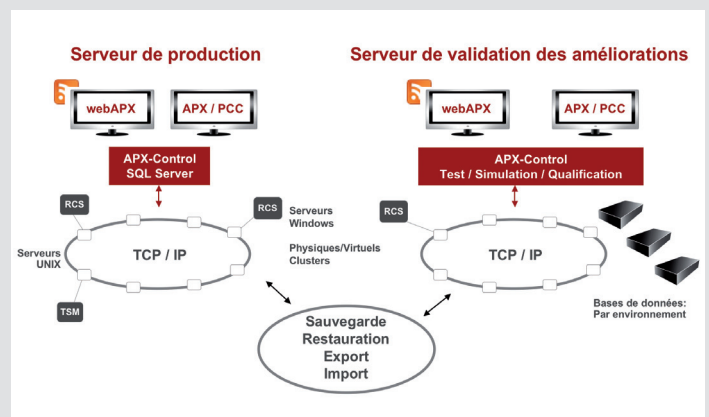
Serveur de production

webAPX

APX / PCC

APX-Control
SQL Server

RCS

RCS

Serveurs
Windows

Physiques/Virtuels
Clusters

Serveurs
UNIX

TCP / IP

TSM

Serveur de validation des améliorations

webAPX

APX / PCC

APX-Control
Test / Simulation / Qualification

RCS

TCP / IP

Bases de données:
Par environnement

Sauvegarde
Restauration
Export
Import